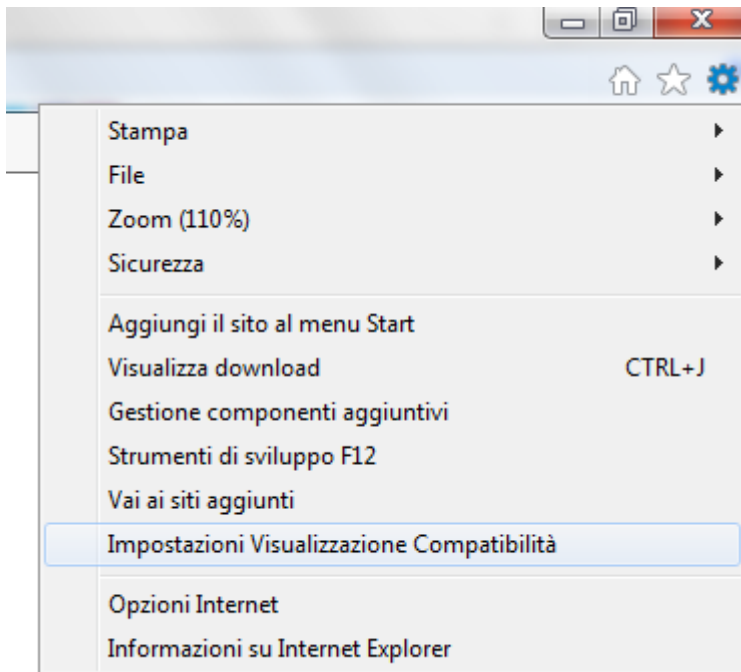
Stampa
File
Zoom (110%)
Sicurezza

Aggiungi il sito al menu Start
Visualizza download CTRL+J
Gestione componenti aggiuntivi
Strumenti di sviluppo F12
Vai ai siti aggiunti
Impostazioni Visualizzazione Compatibilità

Opzioni Internet
Informazioni su Internet Explorer